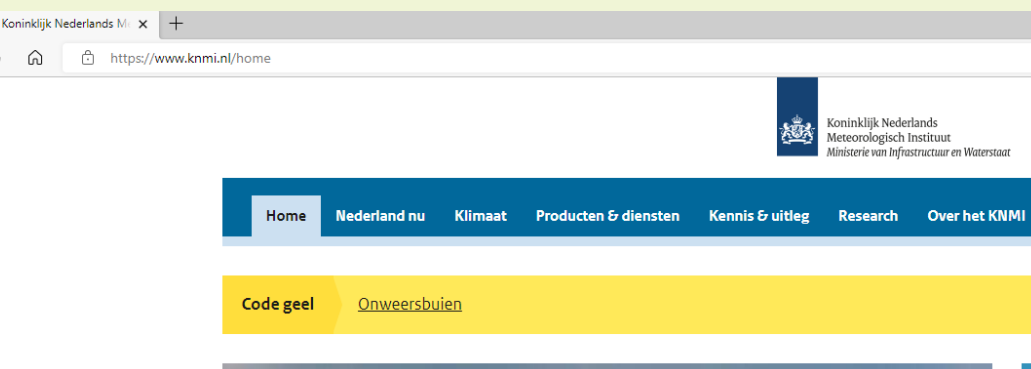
Koninklijk Nederlands M

https://www.knmi.nl/home

Koninklijk Nederlands
Meteorologisch Instituut
Ministerie van Infrastructuur en Waterstaat

Home Nederland nu Klimaat Producten & diensten Kennis & uitleg Research Over het KNMI

Code geel Onweersbuien